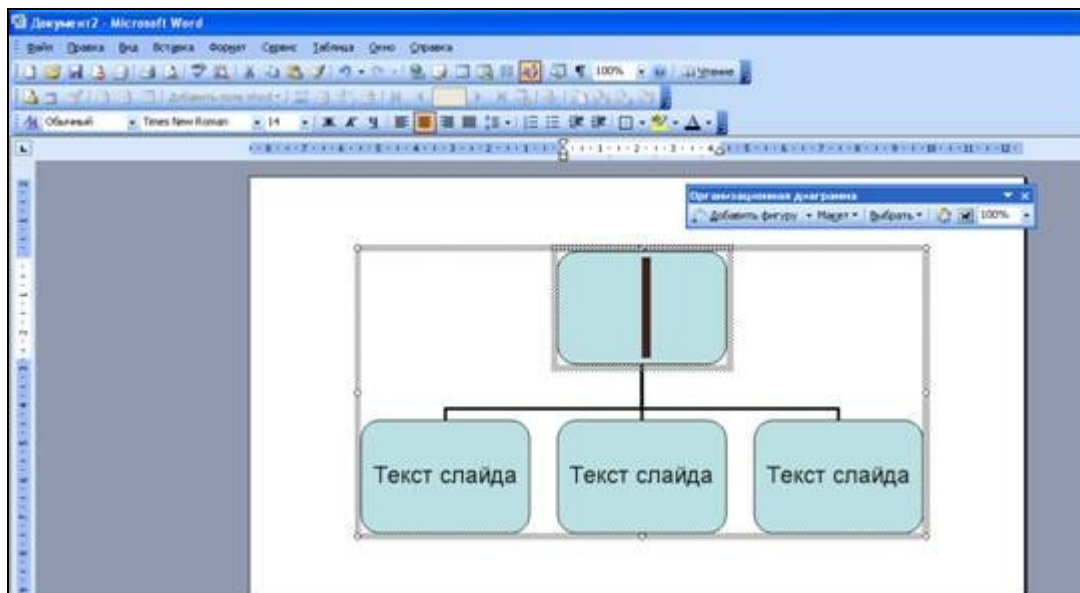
Документ2 - Microsoft Word

Файл Правка Вид Вставка Формат Сервис Таблица Окно Справка

100% Чтение

Обычный Times New Roman 14

Организационная диаграмма

Добавить фигуру Макет Выбрать 100%

Текст слайда

Текст слайда

Текст слайда